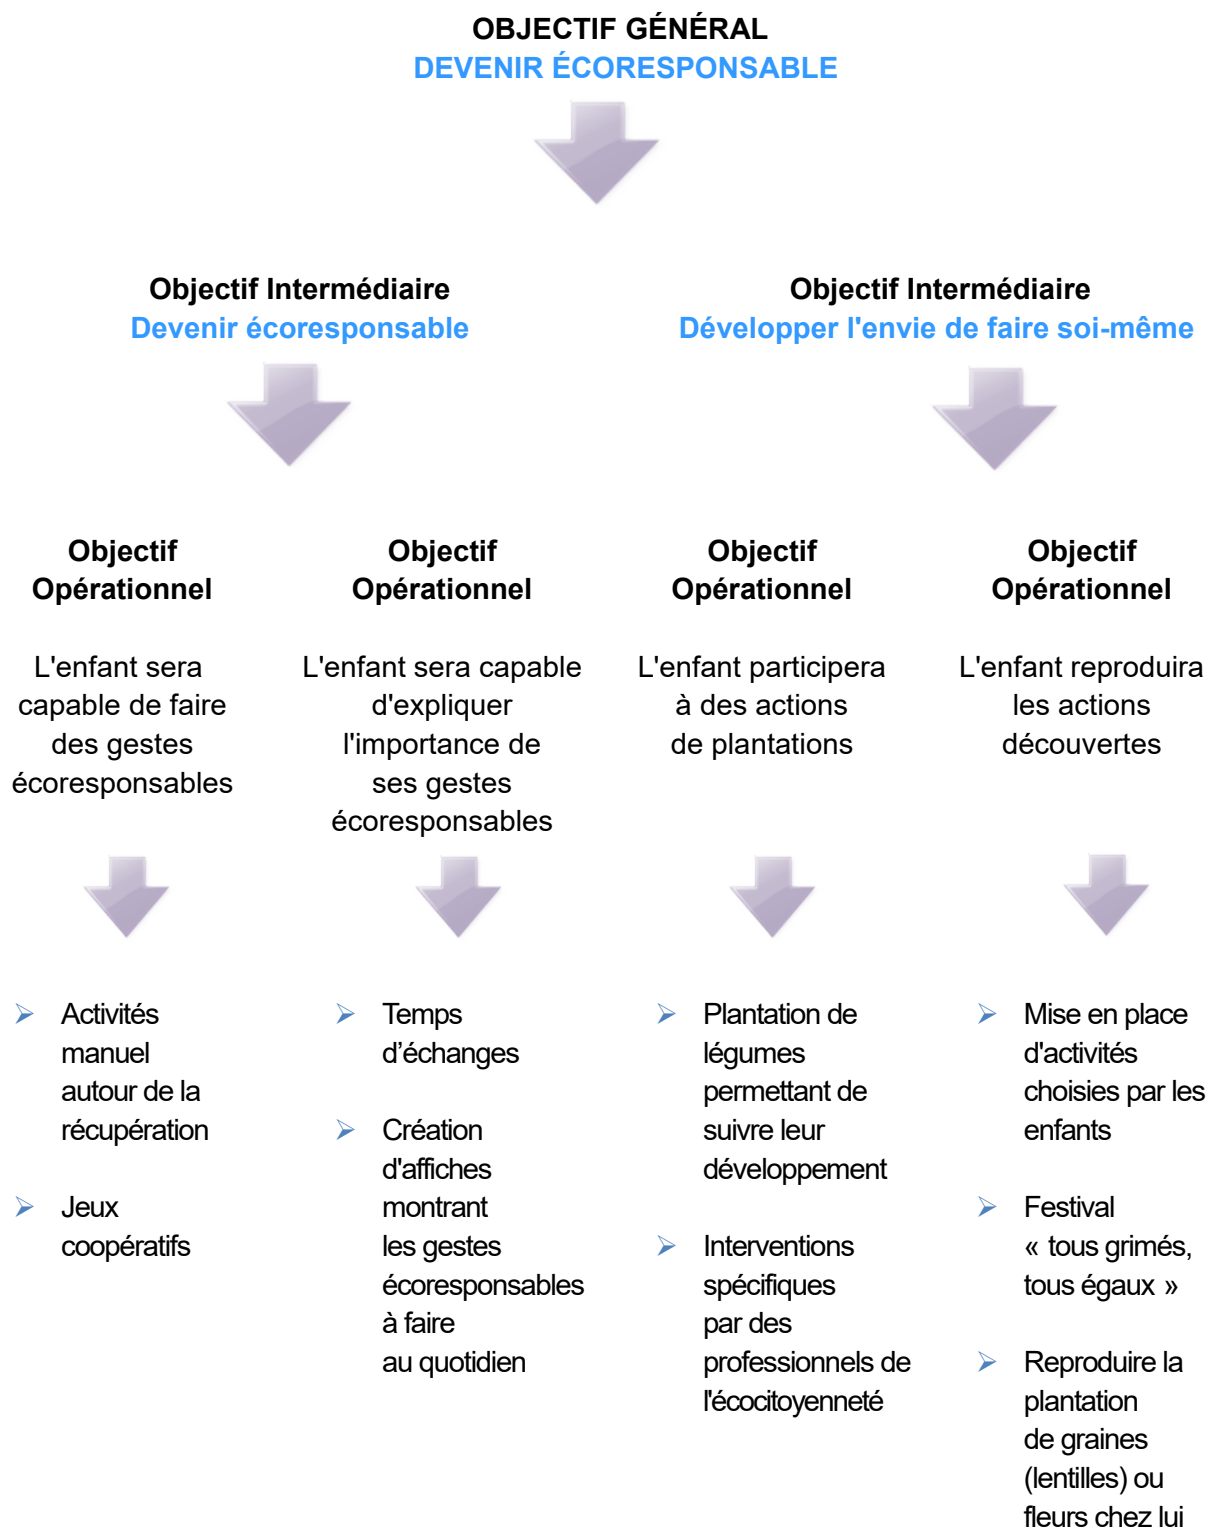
OBJECTIF GÉNÉRAL
DEVENIR ÉCORESPONSABLE

Objectif Intermédiaire
Devenir écoresponsable

Objectif Intermédiaire
Développer l'envie de faire soi-même

Objectif Opérationnel

L'enfant sera capable de faire des gestes écoresponsables

- Activités manuel autour de la récupération
- Jeux coopératifs

Objectif Opérationnel

L'enfant sera capable d'expliquer l'importance de ses gestes écoresponsables

- Temps d'échanges
- Création d'affiches montrant les gestes écoresponsables à faire au quotidien

Objectif Opérationnel

L'enfant participera à des actions de plantations

- Plantation de légumes permettant de suivre leur développement
- Interventions spécifiques par des professionnels de l'écocitoyenneté

Objectif Opérationnel

L'enfant reproduira les actions découvertes

- Mise en place d'activités choisies par les enfants
- Festival « tous grimés, tous égaux »
- Reproduire la plantation de graines (lentilles) ou fleurs chez lui